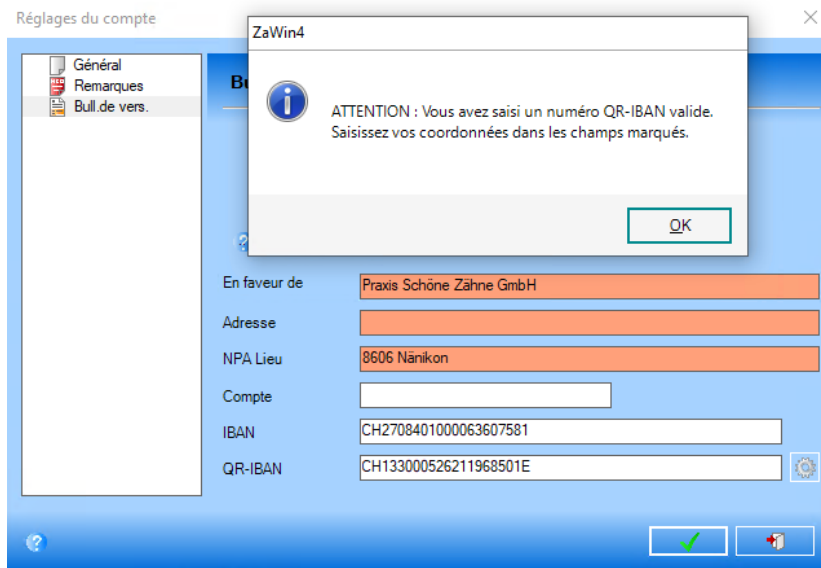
Réglages du compte

Général
Remarques
Bull.de vers.

Bu

ZaWin4

ATTENTION : Vous avez saisi un numéro QR-IBAN valide.
Saisissez vos coordonnées dans les champs marqués.

OK

En faveur de
Praxis Schöne Zähne GmbH

Adresse

NPA Lieu
8606 Nänikon

Compte

IBAN
CH2708401000063607581

QR-IBAN
CH133000526211968501E